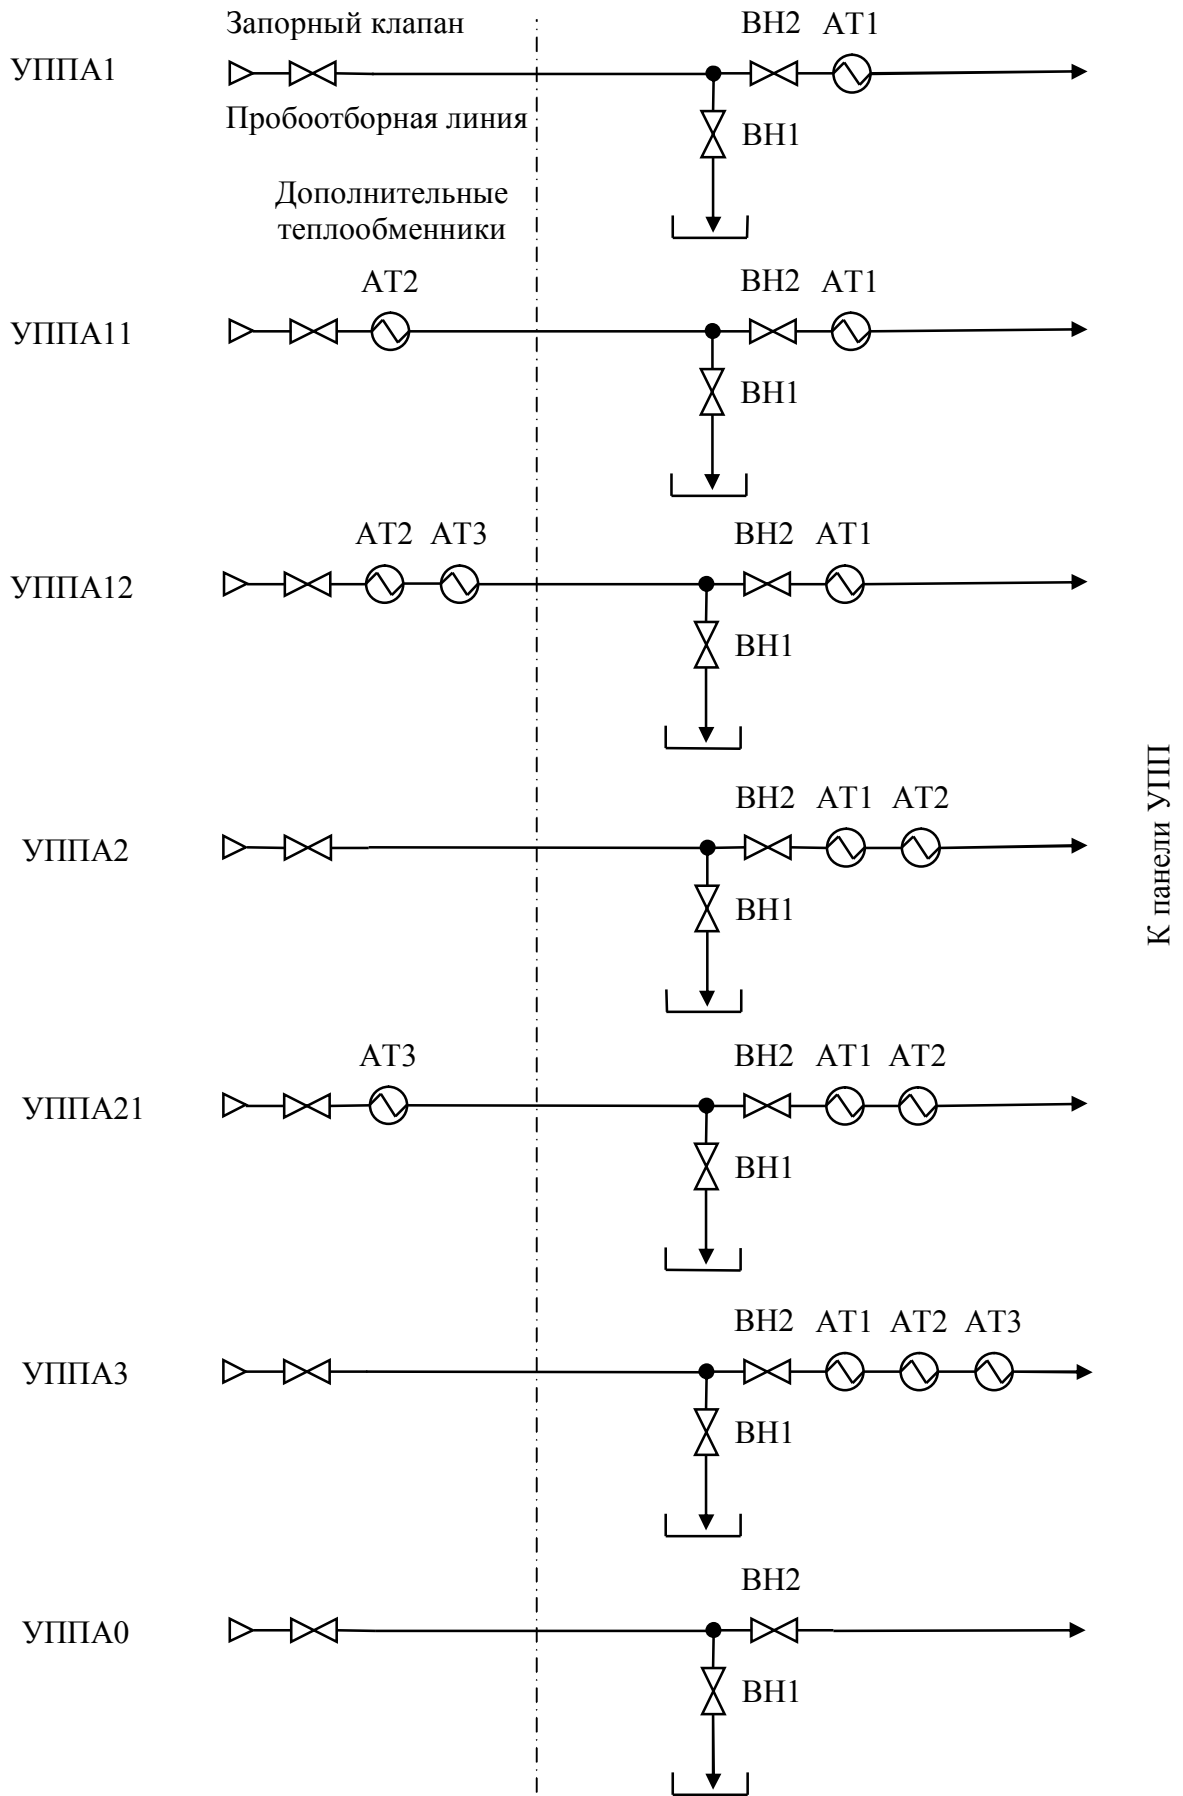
Запорный клапан
ВН2 АТ1
УППА1
Пробоотборная линия
ВН1
Дополнительные теплообменники

АТ2
ВН2 АТ1
УППА11
ВН1

АТ2 АТ3
ВН2 АТ1
УППА12
ВН1

ВН2 АТ1 АТ2
УППА2
ВН1

АТ3
ВН2 АТ1 АТ2
УППА21
ВН1

ВН2 АТ1 АТ2 АТ3
УППА3
ВН1

ВН2
УППА0
ВН1

К панели УПП